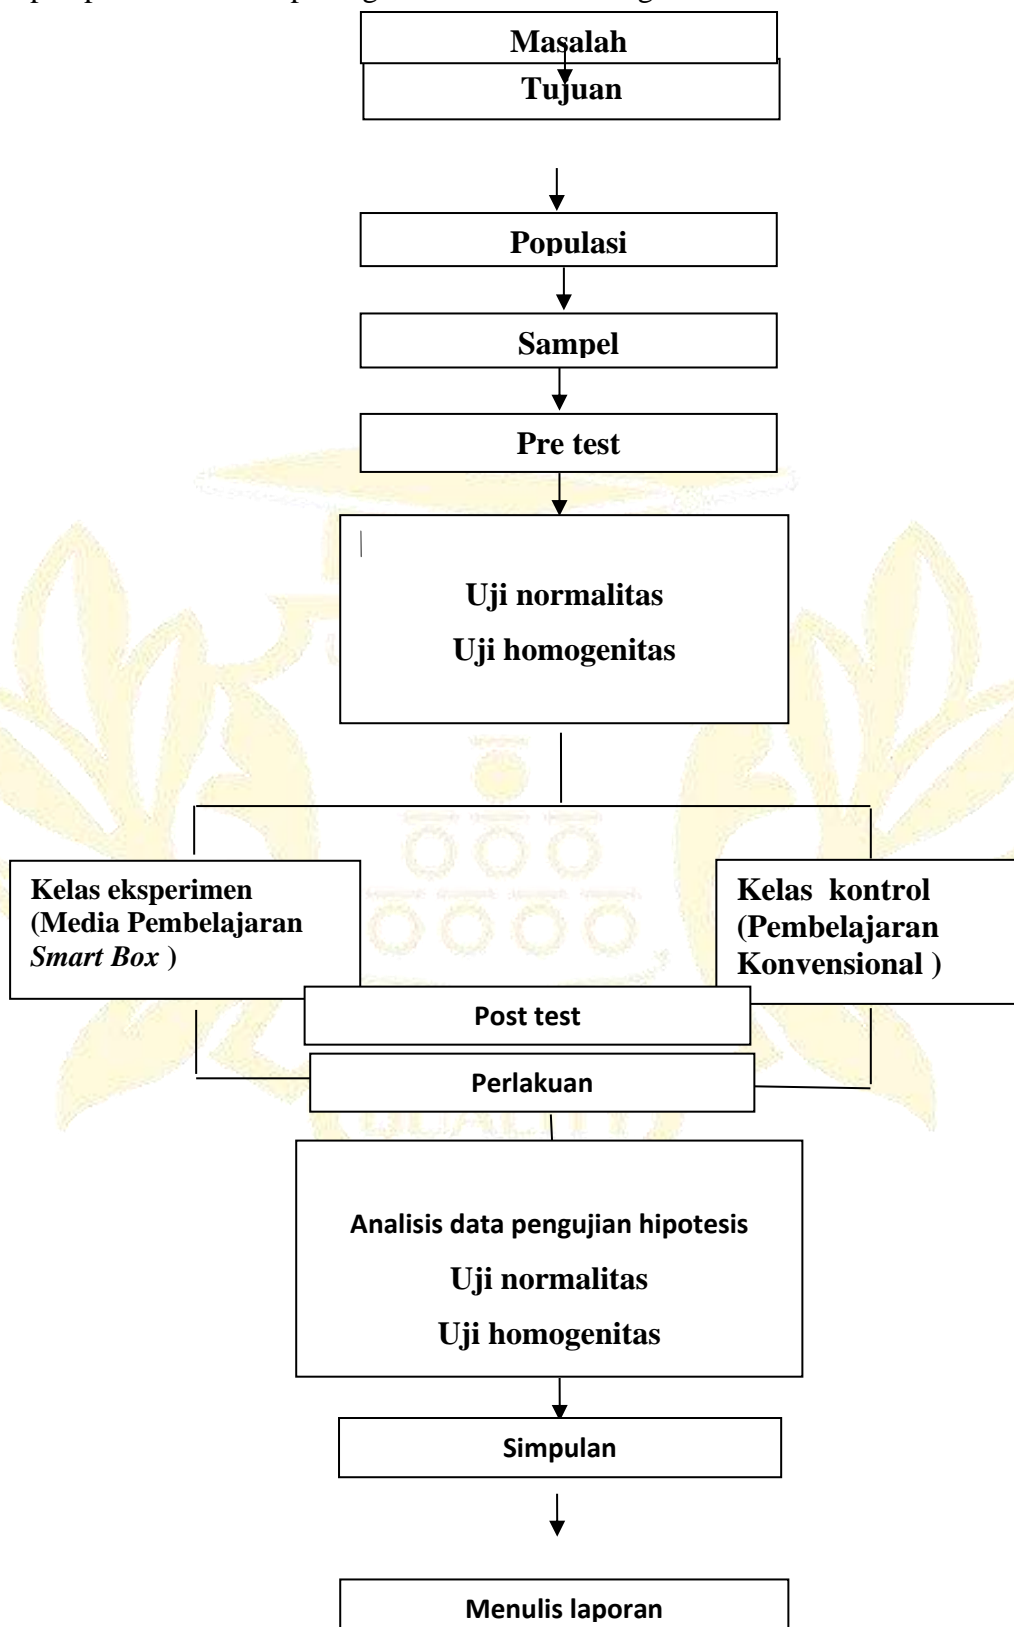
Masalah

Tujuan

Populasi

Sampel

Pre test

Uji normalitas

Uji homogenitas

Kelas eksperimen (Media Pembelajaran *Smart Box* )

Kelas kontrol (Pembelajaran Konvensional )

Post test

Perlakuan

Analisis data pengujian hipotesis

Uji normalitas

Uji homogenitas

Simpulan

Menulis laporan